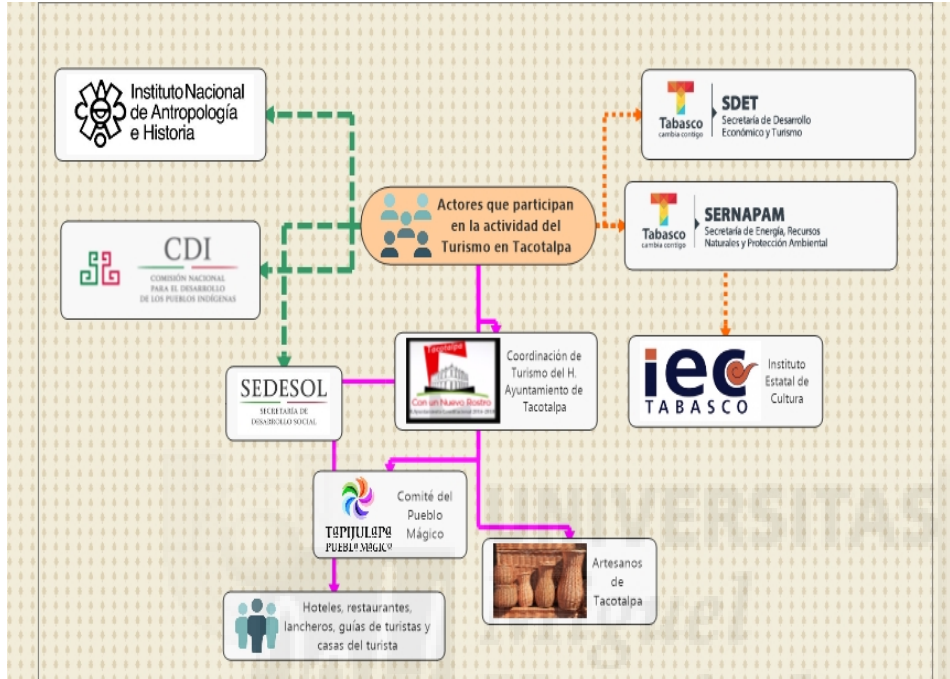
Instituto Nacional de Antropología e Historia

Actores que participan en la actividad del Turismo en Tacotalpa

Tabasco cambia contigo
SDET
Secretaría de Desarrollo Económico y Turismo

Tabasco cambia contigo
SERNAPAM
Secretaría de Energía, Recursos Naturales y Protección Ambiental

CDI
COMISIÓN NACIONAL PARA EL DESARROLLO DE LOS PUEBLOS INDÍGENAS

Tacotalpa
Con un Nuevo Rostro
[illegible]

Coordinación de Turismo del H. Ayuntamiento de Tacotalpa

iec TABASCO
Instituto Estatal de Cultura

SEDESOL
SECRETARÍA DE DESARROLLO SOCIAL

TAPIJULAPA
PUEBLO MÁGICO
Comité del Pueblo Mágico

Artesanos de Tacotalpa

Hoteles, restaurantes, lancheros, guías de turistas y casas del turista

UNIVERSITAS